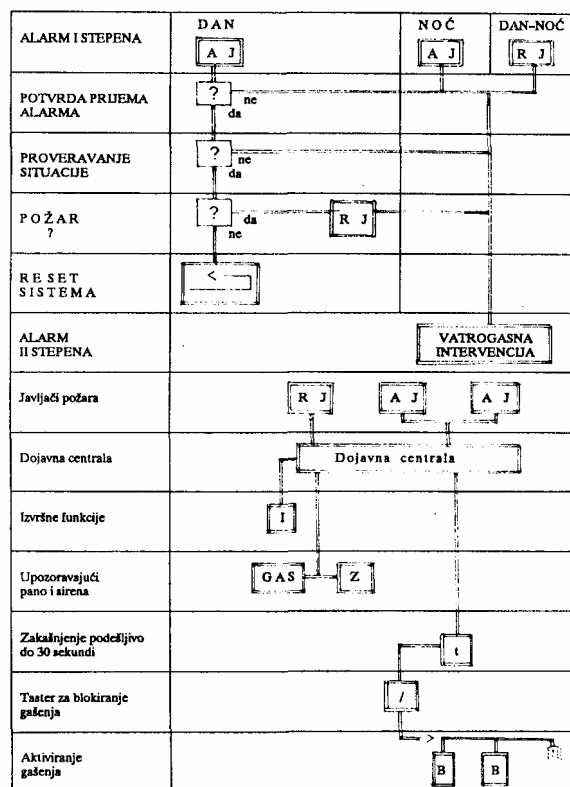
ALARM I STEPENA

DAN

A J

NOĆ

A J

DAN–NOĆ

R J

POTVRDA PRIJEMA ALARMA

?

ne

da

PROVERAVANJE SITUACIJE

?

ne

da

POŽAR ?

?

da

ne

R J

RESET SISTEMA

<

ALARM II STEPENA

VATROGASNA INTERVENCIJA

Javljači požara

R J

A J

A J

Dojavna centrala

Dojavna centrala

Izvršne funkcije

I

Upozoravajući pano i sirena

GAS

Z

Zakašnjenje podešljivo do 30 sekundi

t

Taster za blokiranje gašenja

/

Aktiviranje gašenja

B

B